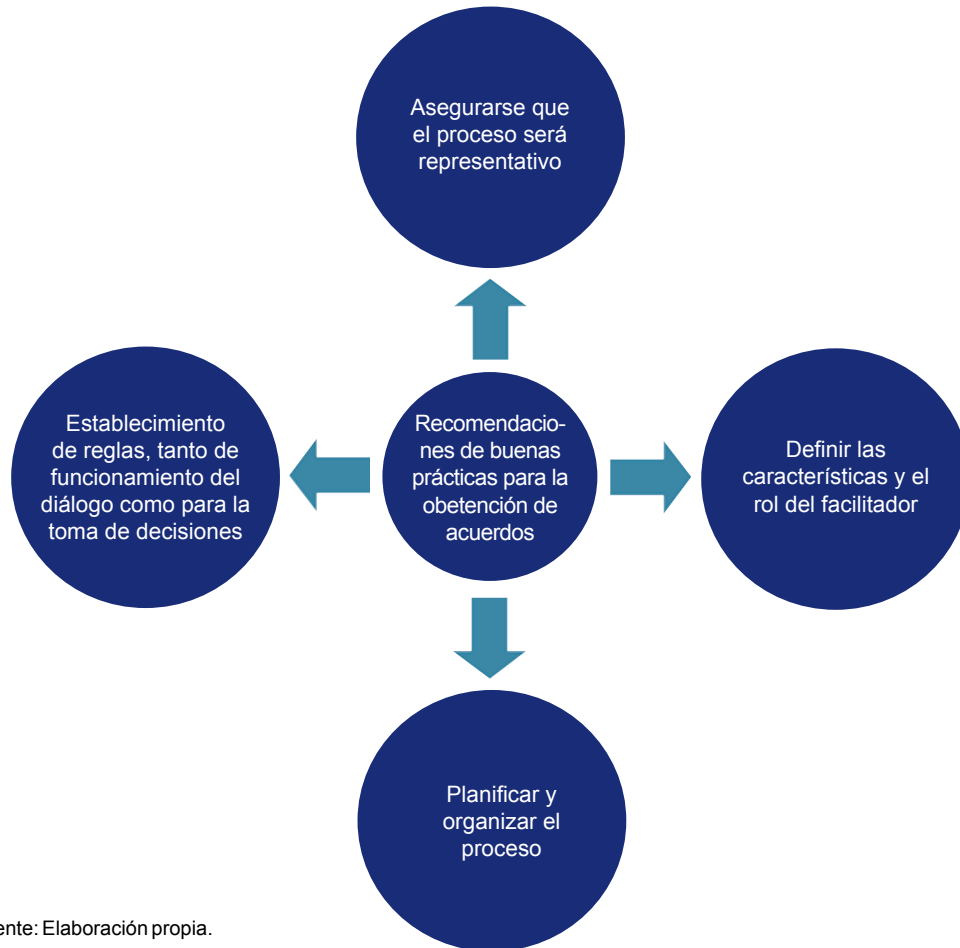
Asegurarse que el proceso será representativo

Establecimiento de reglas, tanto de funcionamiento del diálogo como para la toma de decisiones

Recomendaciones de buenas prácticas para la obetención de acuerdos

Definir las características y el rol del facilitador

Planificar y organizar el proceso

ente: Elaboración propia.